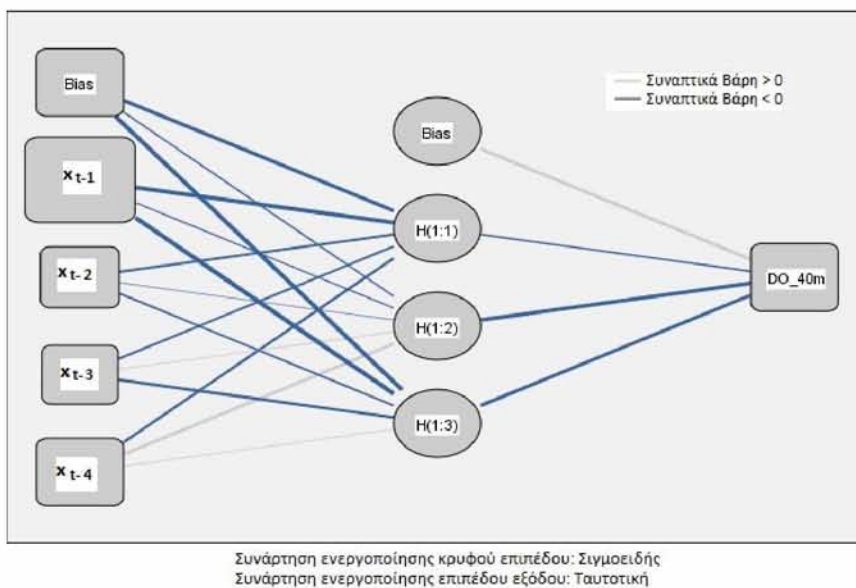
Συναπτικά Βάρη > 0
Συναπτικά Βάρη < 0

Bias

$x_{t-1}$

$x_{t-2}$

$x_{t-3}$

$x_{t-4}$

Bias

H(1:1)

H(1:2)

H(1:3)

DO_40m

Συνάρτηση ενεργοποίησης κρυφού επιπέδου: Σιγμοειδής
Συνάρτηση ενεργοποίησης επιπέδου εξόδου: Ταυτοτική